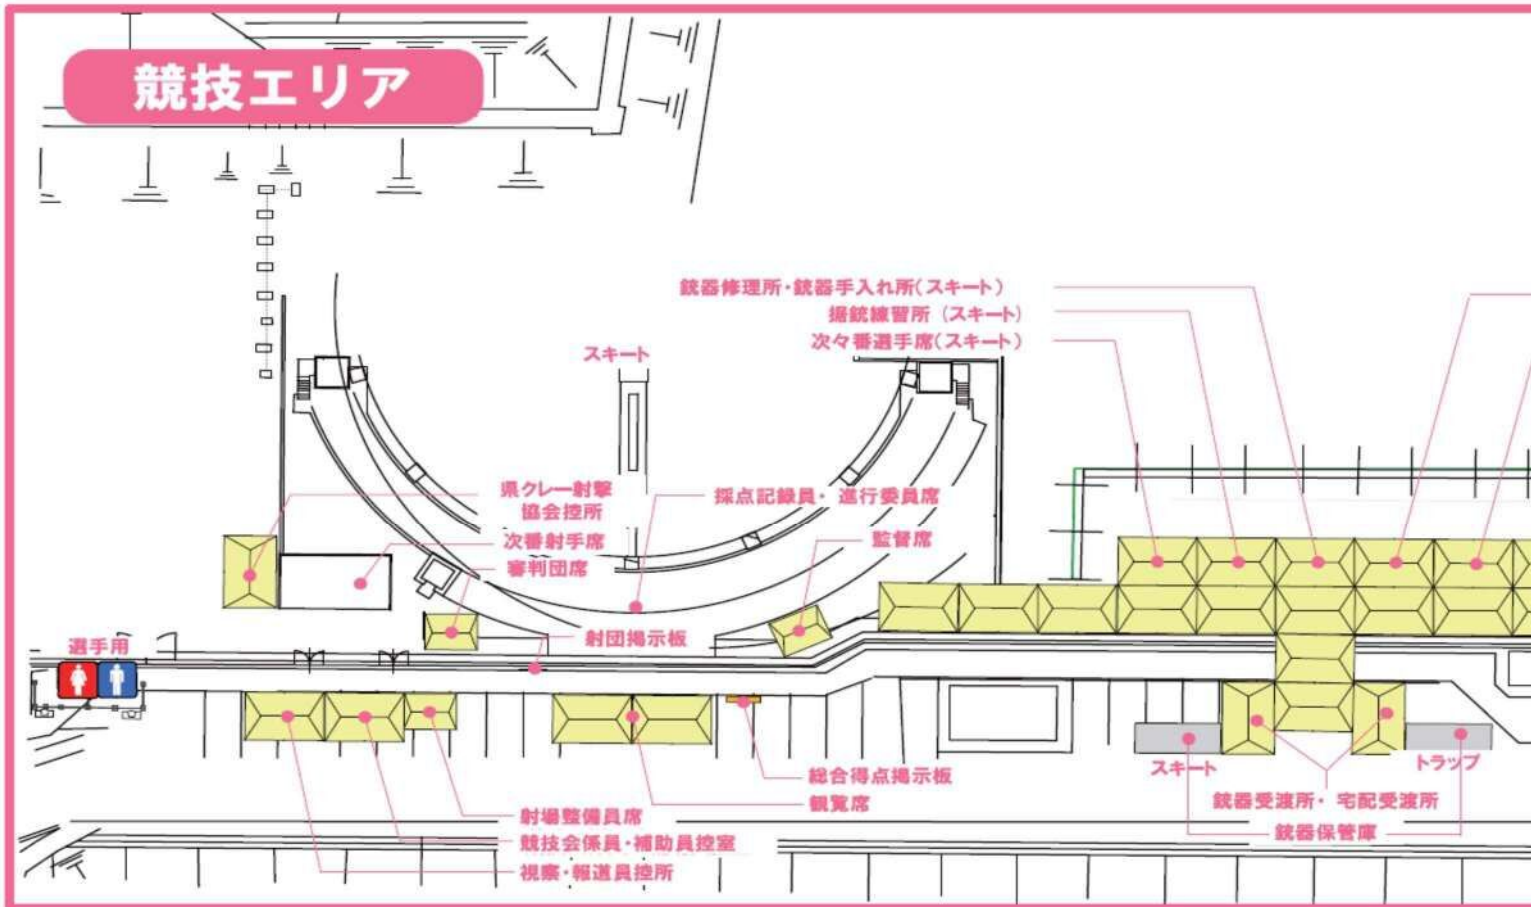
競技エリア

銃器修理所・銃器手入れ所（スキート）
据銃練習所（スキート）
次々番選手席（スキート）

スキート

県クレー射撃協会控所
次番射手席
審判団席
採点記録員・進行委員席
監督席
射団掲示板

選手用

総合得点掲示板
観覧席
射場整備員席
競技会係員・補助員控室
視察・報道員控所

スキート
トラップ
銃器受渡所・宅配受渡所
銃器保管庫